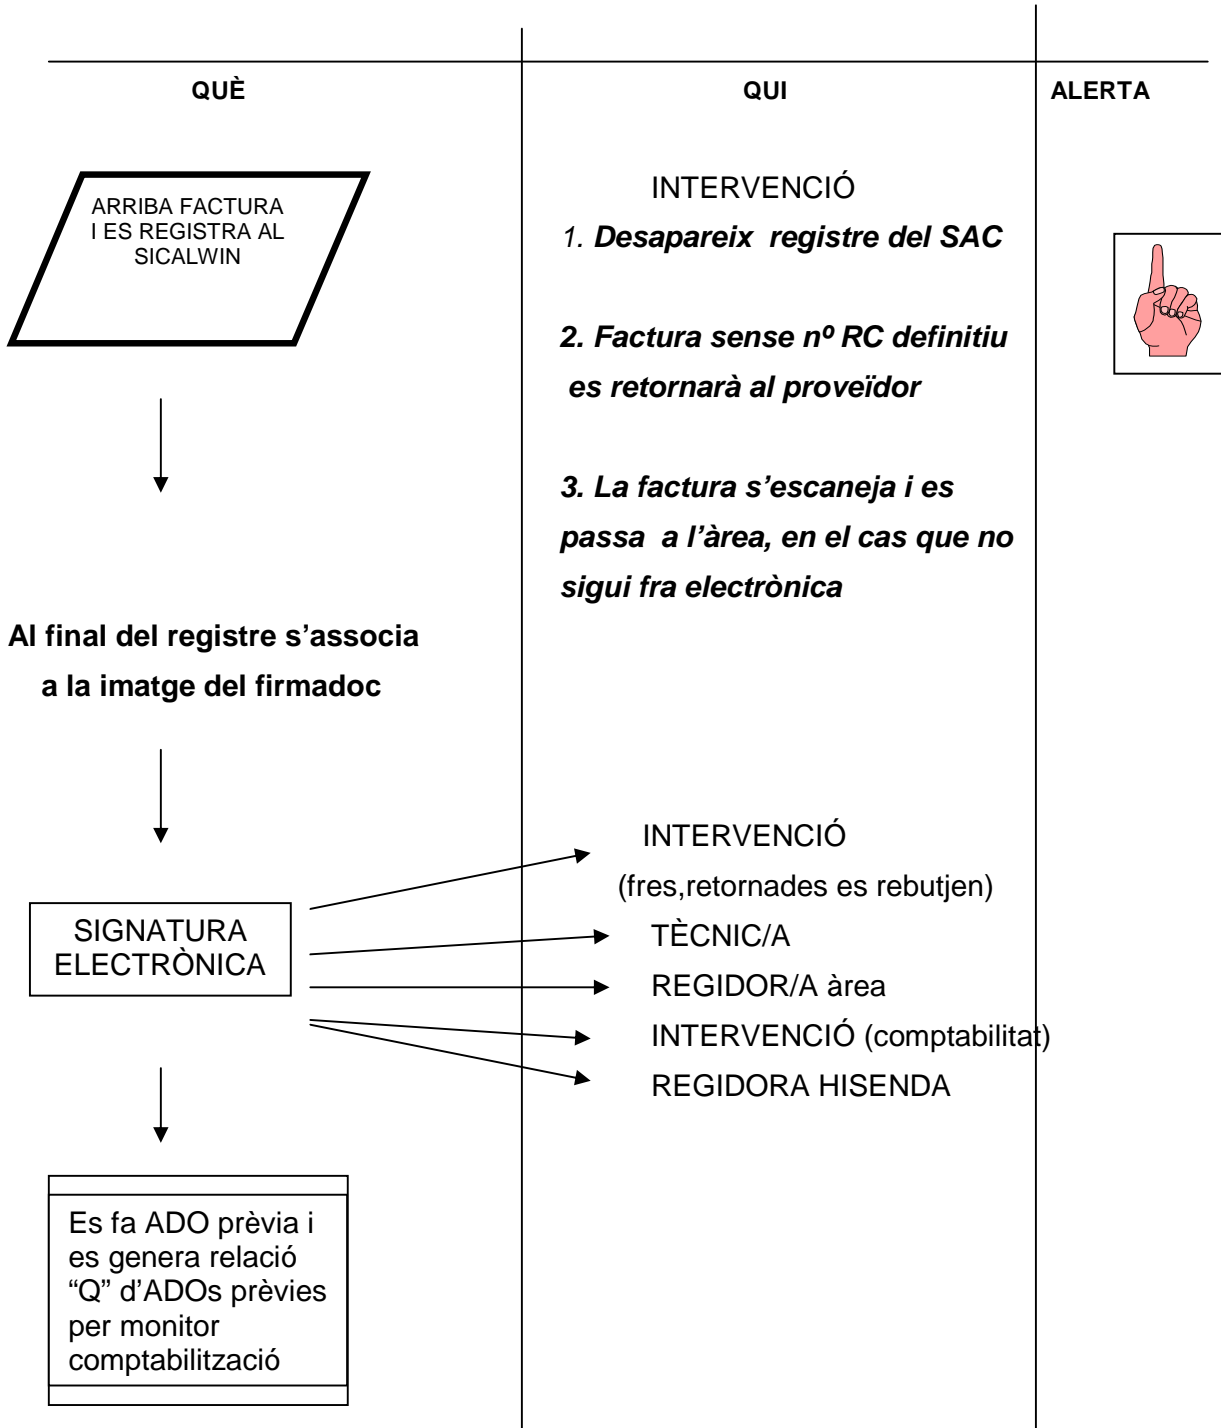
QUÈ

QUI

ALERTA

ARRIBA FACTURA I ES REGISTRA AL SICALWIN

INTERVENCIÓ

1. **Desapareix registre del SAC**

**2. Factura sense nº RC definitiu es retornarà al proveïdor**

**3. La factura s'escaneja i es passa a l'àrea, en el cas que no sigui fra electrònica**

**Al final del registre s'associa a la imatge del firmadoc**

SIGNATURA ELECTRÒNICA

INTERVENCIÓ
(fres,retornades es rebutjen)
TÈCNIC/A
REGIDOR/A àrea
INTERVENCIÓ (comptabilitat)
REGIDORA HISENDA

Es fa ADO prèvia i es genera relació "Q" d'ADOs prèvies per monitor comptabilització